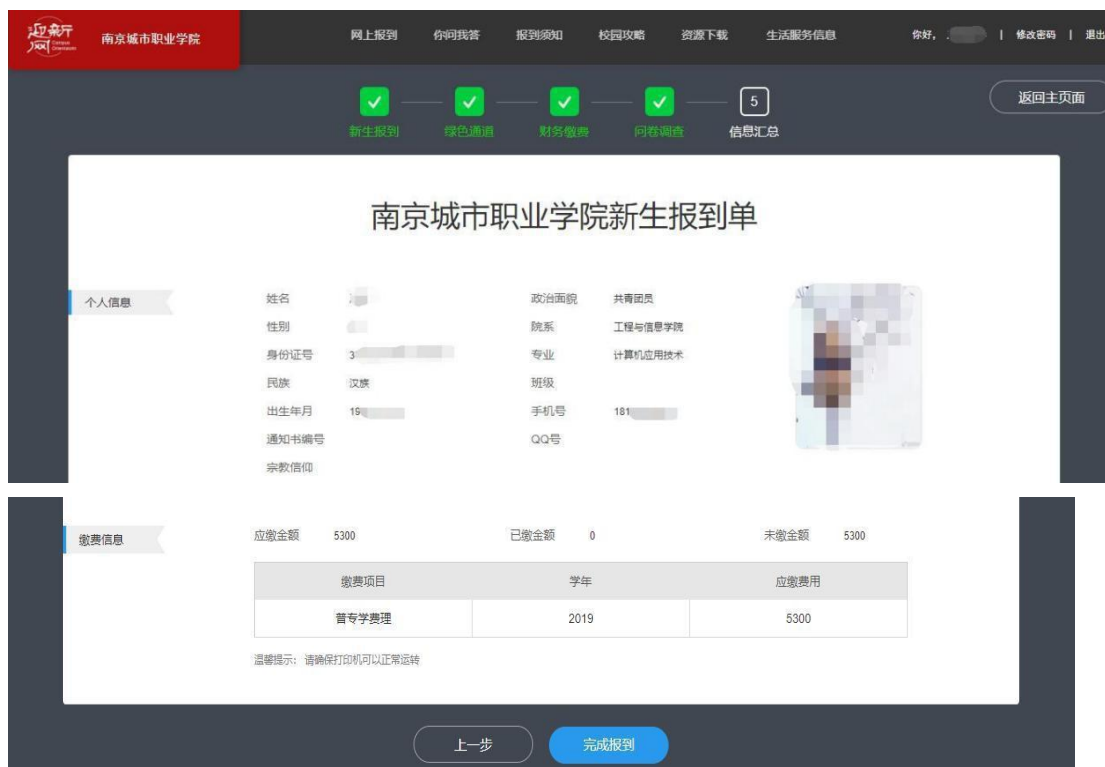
迎新网 南京城市职业学院

网上报到　你问我答　报到须知　校园攻略　资源下载　生活服务信息　你好，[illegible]　|　修改密码　|　退出

新生报到　绿色通道　财务缴费　问卷调查　5 信息汇总

返回主页面

南京城市职业学院新生报到单

个人信息

姓名 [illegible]
性别 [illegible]
身份证号 3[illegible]
民族 汉族
出生年月 19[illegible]
通知书编号
宗教信仰

政治面貌 共青团员
院系 工程与信息学院
专业 计算机应用技术
班级
手机号 181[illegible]
QQ号

缴费信息

应缴金额 5300　已缴金额 0　未缴金额 5300

| 缴费项目 | 学年 | 应缴费用 |
|---|---|---|
| 普专学费理 | 2019 | 5300 |

温馨提示：请确保打印机可以正常运转

上一步　完成报到